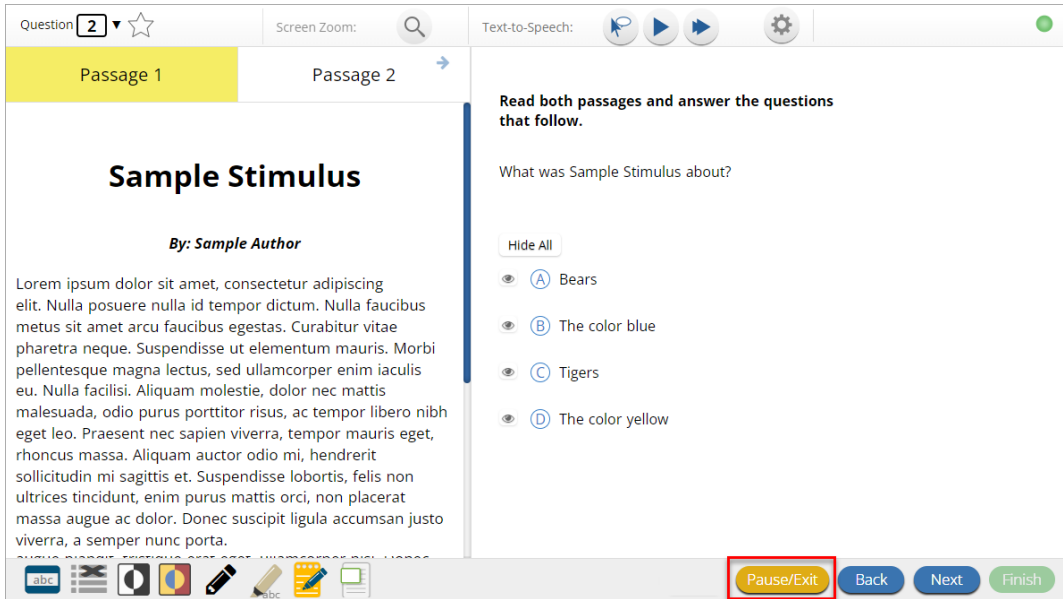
Question 2 ▼

Screen Zoom:

Text-to-Speech:

Passage 1

Passage 2

Sample Stimulus

By: Sample Author

Lorem ipsum dolor sit amet, consectetur adipiscing elit. Nulla posuere nulla id tempor dictum. Nulla faucibus metus sit amet arcu faucibus egestas. Curabitur vitae pharetra neque. Suspendisse ut elementum mauris. Morbi pellentesque magna lectus, sed ullamcorper enim iaculis eu. Nulla facilisi. Aliquam molestie, dolor nec mattis malesuada, odio purus porttitor risus, ac tempor libero nibh eget leo. Praesent nec sapien viverra, tempor mauris eget, rhoncus massa. Aliquam auctor odio mi, hendrerit sollicitudin mi sagittis et. Suspendisse lobortis, felis non ultrices tincidunt, enim purus mattis orci, non placerat massa augue ac dolor. Donec suscipit ligula accumsan justo viverra, a semper nunc porta.

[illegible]

Read both passages and answer the questions that follow.

What was Sample Stimulus about?

Hide All

A Bears

B The color blue

C Tigers

D The color yellow

abc

abc

Pause/Exit

Back

Next

Finish